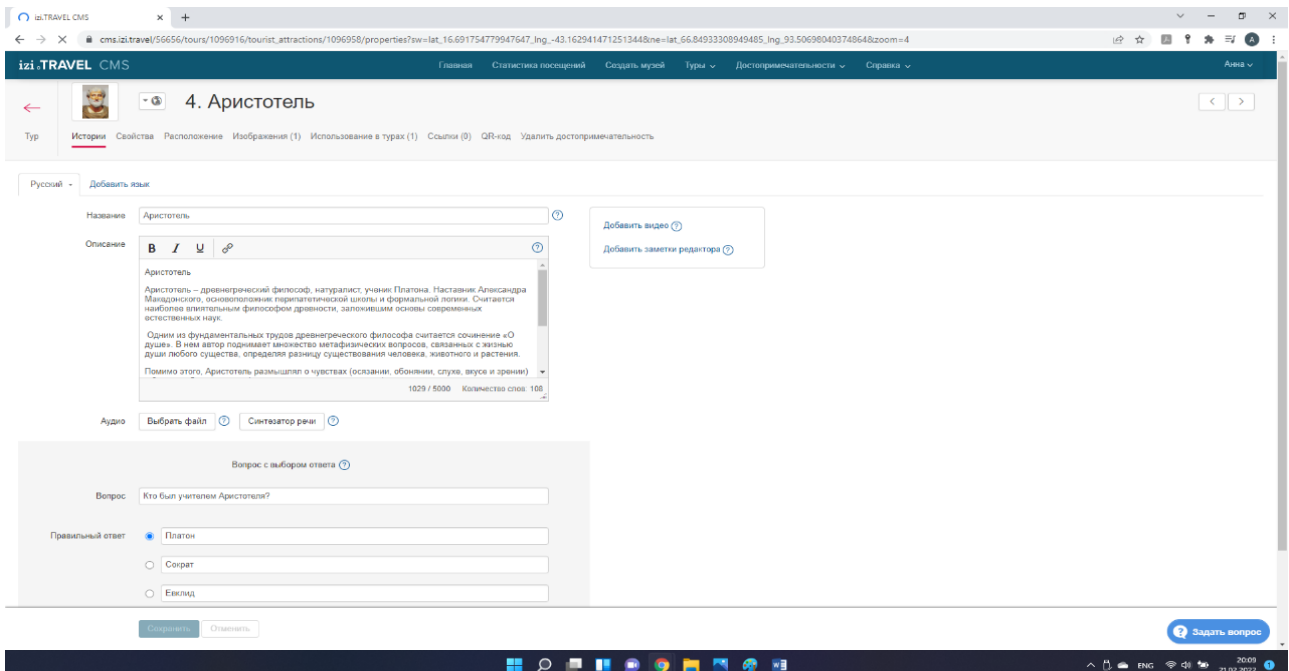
izi.TRAVEL CMS ×  +

cms.izi.travel/56656/tours/1096916/tourist_attractions/1096958/properties?sw=lat_16.691754779947647_lng_-43.162941471251344&ne=lat_66.84933308949485_lng_93.50698040374864&zoom=4

izi.TRAVEL CMS   Главная   Статистика посещений   Создать музей   Туры   Достопримечательности   Справка   Анна

4. Аристотель

Тур   Истории   Свойства   Расположение   Изображения (1)   Использование в турах (1)   Ссылки (0)   QR-код   Удалить достопримечательность

Русский   Добавить язык

Название   Аристотель

Описание

Аристотель

Аристотель – древнегреческий философ, натуралист, ученик Платона. Наставник Александра Македонского, основоположник перипатетической школы и формальной логики. Считается наиболее влиятельным философом древности, заложившим основы современных естественных наук.

Одним из фундаментальных трудов древнегреческого философа считается сочинение «О душе». В нем автор поднимает множество метафизических вопросов, связанных с жизнью души любого существа, определяя разницу существования человека, животного и растения.

Помимо этого, Аристотель размышлял о чувствах (осязании, обонянии, слухе, вкусе и зрении)

1029 / 5000   Количество слов: 108

Добавить видео

Добавить заметки редактора

Аудио   Выбрать файл   Синтезатор речи

Вопрос с выбором ответа

Вопрос   Кто был учителем Аристотеля?

Правильный ответ   Платон

Сократ

Евклид

Сохранить   Отменить

Задать вопрос

ENG   20:09